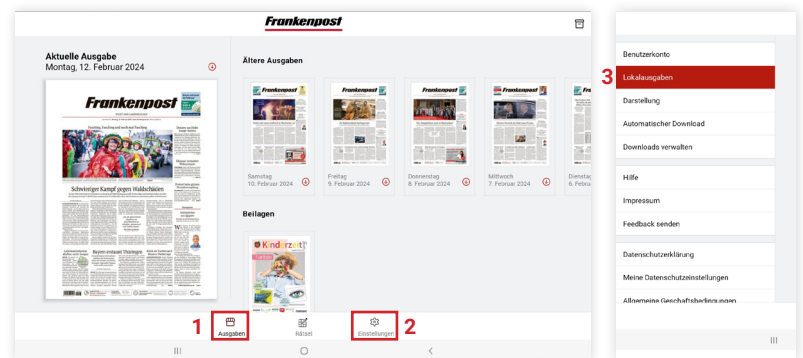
Frankenpost

Aktuelle Ausgabe
Montag, 12. Februar 2024

Frankenpost

Schwieriger Kampf gegen Waldschäden

Ältere Ausgaben

Samstag
10. Februar 2024

Freitag
9. Februar 2024

Donnerstag
8. Februar 2024

Mittwoch
7. Februar 2024

Dienstag
6. Febru

Beilagen

Kinderzeit

1 Ausgaben
Rätsel
2 Einstellungen

Benutzerkonto
3 Lokalausgaben
Darstellung
Automatischer Download
Downloads verwalten
Hilfe
Impressum
Feedback senden
Datenschutzerklärung
Meine Datenschutzeinstellungen
Allgemeine Geschäftsbedingungen